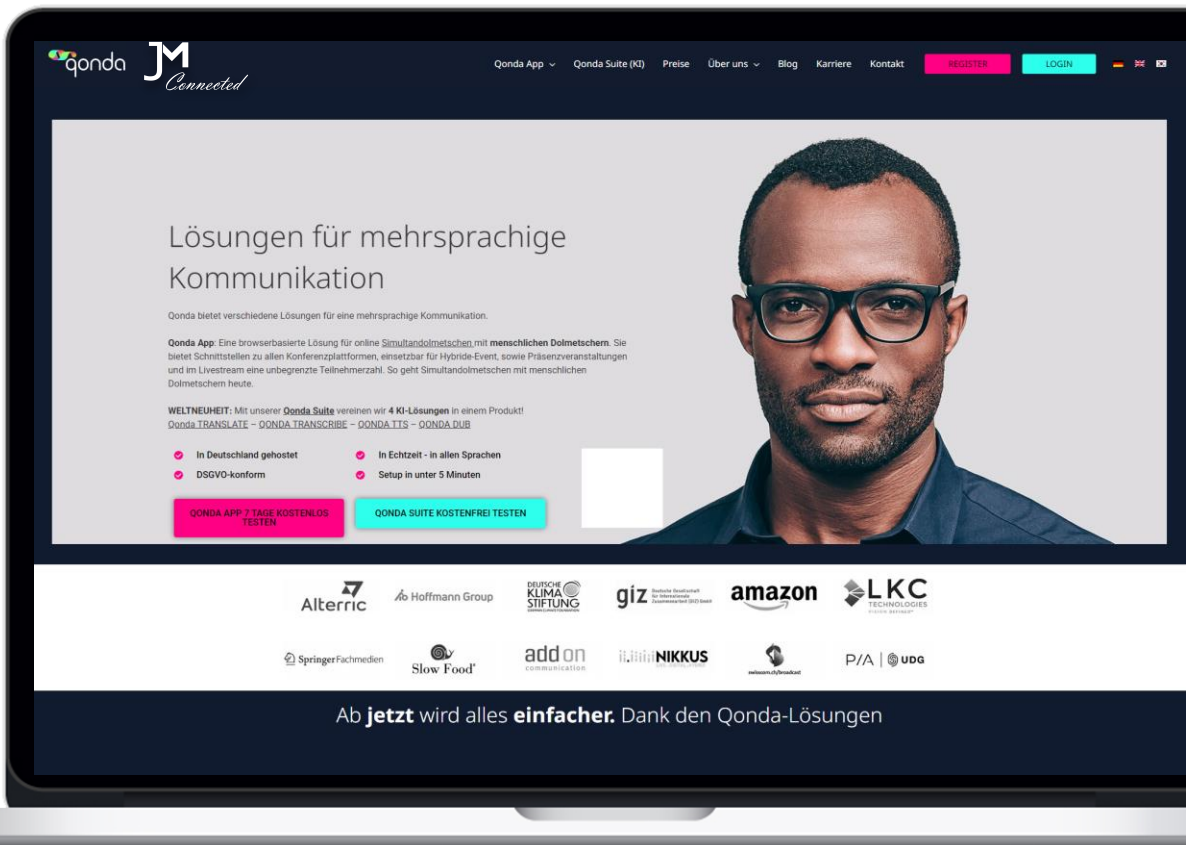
qonda JM Connected

Qonda App ⌄ Qonda Suite (KI) Preise Über uns ⌄ Blog Karriere Kontakt REGISTER LOGIN

Lösungen für mehrsprachige Kommunikation

Qonda bietet verschiedene Lösungen für eine mehrsprachige Kommunikation.

Qonda App: Eine browserbasierte Lösung für online Simultandolmetschen mit menschlichen Dolmetschern. Sie bietet Schnittstellen zu allen Konferenzplattformen, einsetzbar für Hybride-Event, sowie Präsenzveranstaltungen und im Livestream eine unbegrenzte Teilnehmerzahl. So geht Simultandolmetschen mit menschlichen Dolmetschern heute.

WELTNEUHEIT: Mit unserer Qonda Suite vereinen wir 4 KI-Lösungen in einem Produkt! Qonda TRANSLATE – QONDA TRANSCRIBE – QONDA TTS – QONDA DUB

In Deutschland gehostet
In Echtzeit - in allen Sprachen
DSGVO-konform
Setup in unter 5 Minuten

QONDA APP 7 TAGE KOSTENLOS TESTEN
QONDA SUITE KOSTENFREI TESTEN

Alterric
Hoffmann Group
DEUTSCHE KLIMA STIFTUNG
giz Deutsche Gesellschaft für Internationale Zusammenarbeit (GIZ) GmbH
amazon
LKC TECHNOLOGIES
Springer Fachmedien
Slow Food
add on communication
NIKKUS
swisscom.ch/broadcast
P/A | UDG

Ab jetzt wird alles einfacher. Dank den Qonda-Lösungen